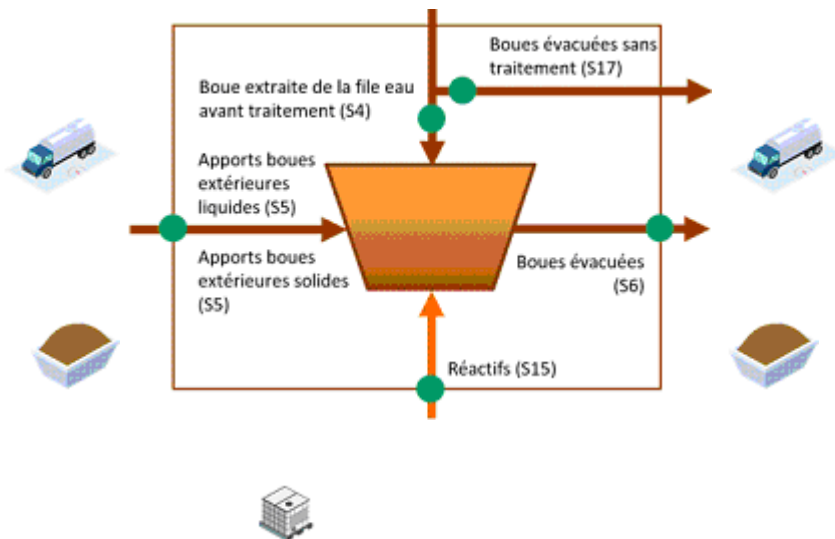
Boues évacuées sans traitement (S17)

Boue extraite de la file eau avant traitement (S4)

Apports boues extérieures liquides (S5)

Apports boues extérieures solides (S5)

Boues évacuées (S6)

Réactifs (S15)